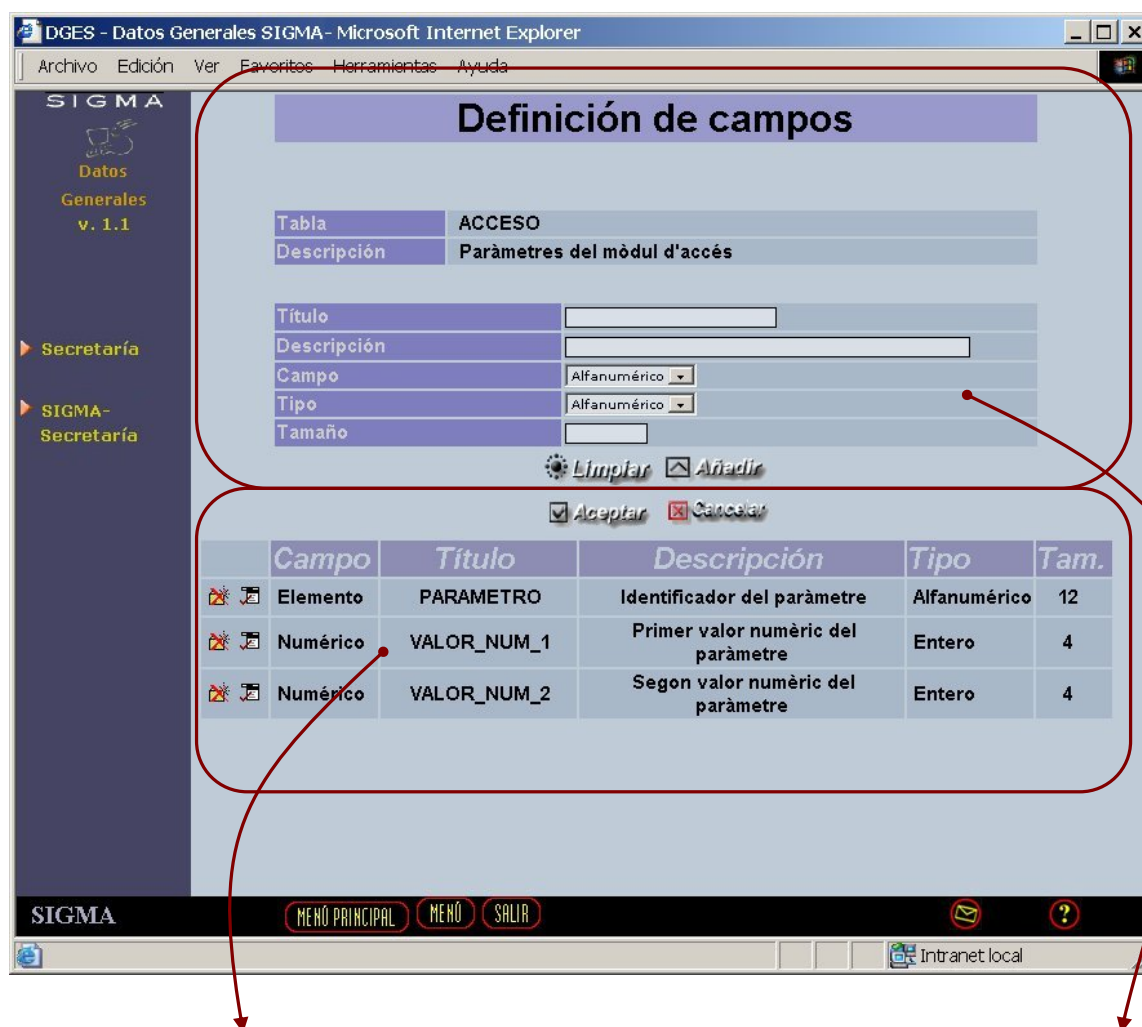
DGES - Datos Generales SIGMA- Microsoft Internet Explorer

Archivo Edición Ver Favoritos Herramientas Ayuda

SIGMA
Datos
Generales
v. 1.1

Secretaría

SIGMA-Secretaría

Definición de campos

| Tabla | ACCESO |
|---|---|
| Descripción | Paràmetres del mòdul d'accés |

| Título | |
|---|---|
| Descripción | |
| Campo | Alfanumérico |
| Tipo | Alfanumérico |
| Tamaño | |

Limpiar Añadir

Aceptar Cancelar

| Campo | Título | Descripción | Tipo | Tam. |
|---|---|---|---|---|
| Elemento | PARAMETRO | Identificador del paràmetre | Alfanumérico | 12 |
| Numérico | VALOR_NUM_1 | Primer valor numèric del paràmetre | Entero | 4 |
| Numérico | VALOR_NUM_2 | Segon valor numèric del paràmetre | Entero | 4 |

SIGMA
MENÚ PRINCIPAL MENÚ SALIR

Intranet local